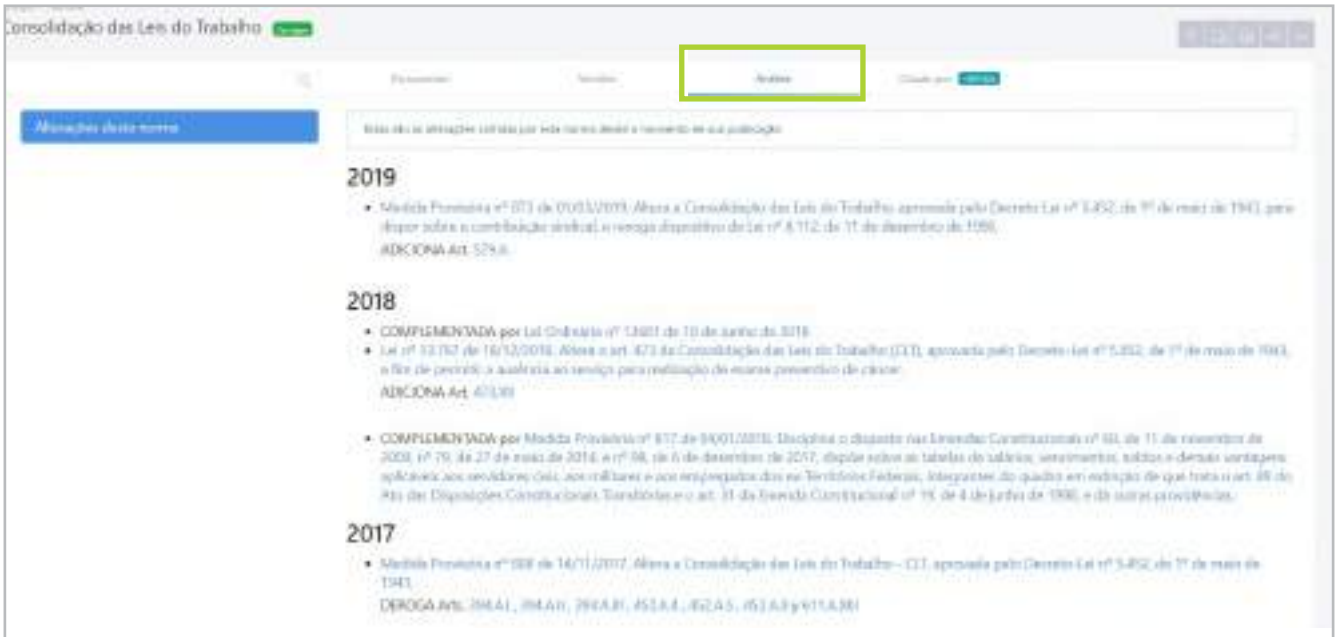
Consolidação das Leis do Trabalho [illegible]

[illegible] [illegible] Análise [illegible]

Alterações desta norma

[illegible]

2019

• Medida Provisória nº 873 de 01/03/2019. Altera a Consolidação das Leis do Trabalho, aprovada pelo Decreto-Lei nº 5.452, de 1º de maio de 1943, para dispor sobre a contribuição sindical, e revoga dispositivo da Lei nº 8.112, de 11 de dezembro de 1990.
ADICIONA Art. 579-A

2018

• COMPLEMENTADA por Lei Ordinária nº 13.681 de 18 de junho de 2018
• Lei nº 13.767 de 18/12/2018. Altera o art. 473 da Consolidação das Leis do Trabalho (CLT), aprovada pelo Decreto-Lei nº 5.452, de 1º de maio de 1943, a fim de permitir a ausência ao serviço para realização de exame preventivo de câncer.
ADICIONA Art. 473 XII

• COMPLEMENTADA por Medida Provisória nº 817 de 04/01/2018. Disciplina o disposto nas Emendas Constitucionais nº 60, de 11 de novembro de 2009, nº 79, de 27 de maio de 2014, e nº 98, de 6 de dezembro de 2017, dispõe sobre as tabelas de salários, vencimentos, soldos e demais vantagens aplicáveis aos servidores civis, aos militares e aos empregados dos ex-Territórios Federais, integrantes do quadro em extinção de que trata o art. 89 do Ato das Disposições Constitucionais Transitórias e o art. 31 da Emenda Constitucional nº 19, de 4 de junho de 1998, e dá outras providências.

2017

• Medida Provisória nº 808 de 14/11/2017. Altera a Consolidação das Leis do Trabalho - CLT, aprovada pelo Decreto-Lei nº 5.452, de 1º de maio de 1943.
DERROGA Arts. 394-A I, 394-A II, 394-A III, 452-A II, 452-A 5, 452-A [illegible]